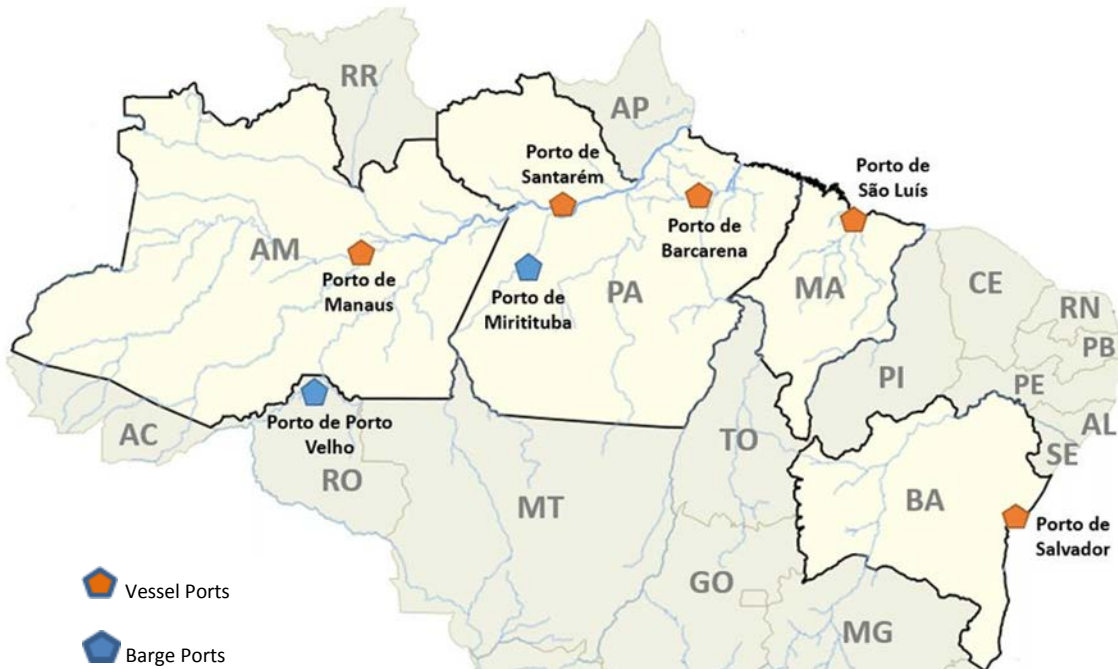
RR

AP

Porto de Santarém

Porto de São Luís

Porto de Barcarena

AM

Porto de Manaus

Porto de Miritituba

PA

MA

CE

RN

PB

PE

PI

AL

SE

AC

Porto de Porto Velho

RO

TO

MT

BA

Porto de Salvador

GO

MG

Vessel Ports

Barge Ports